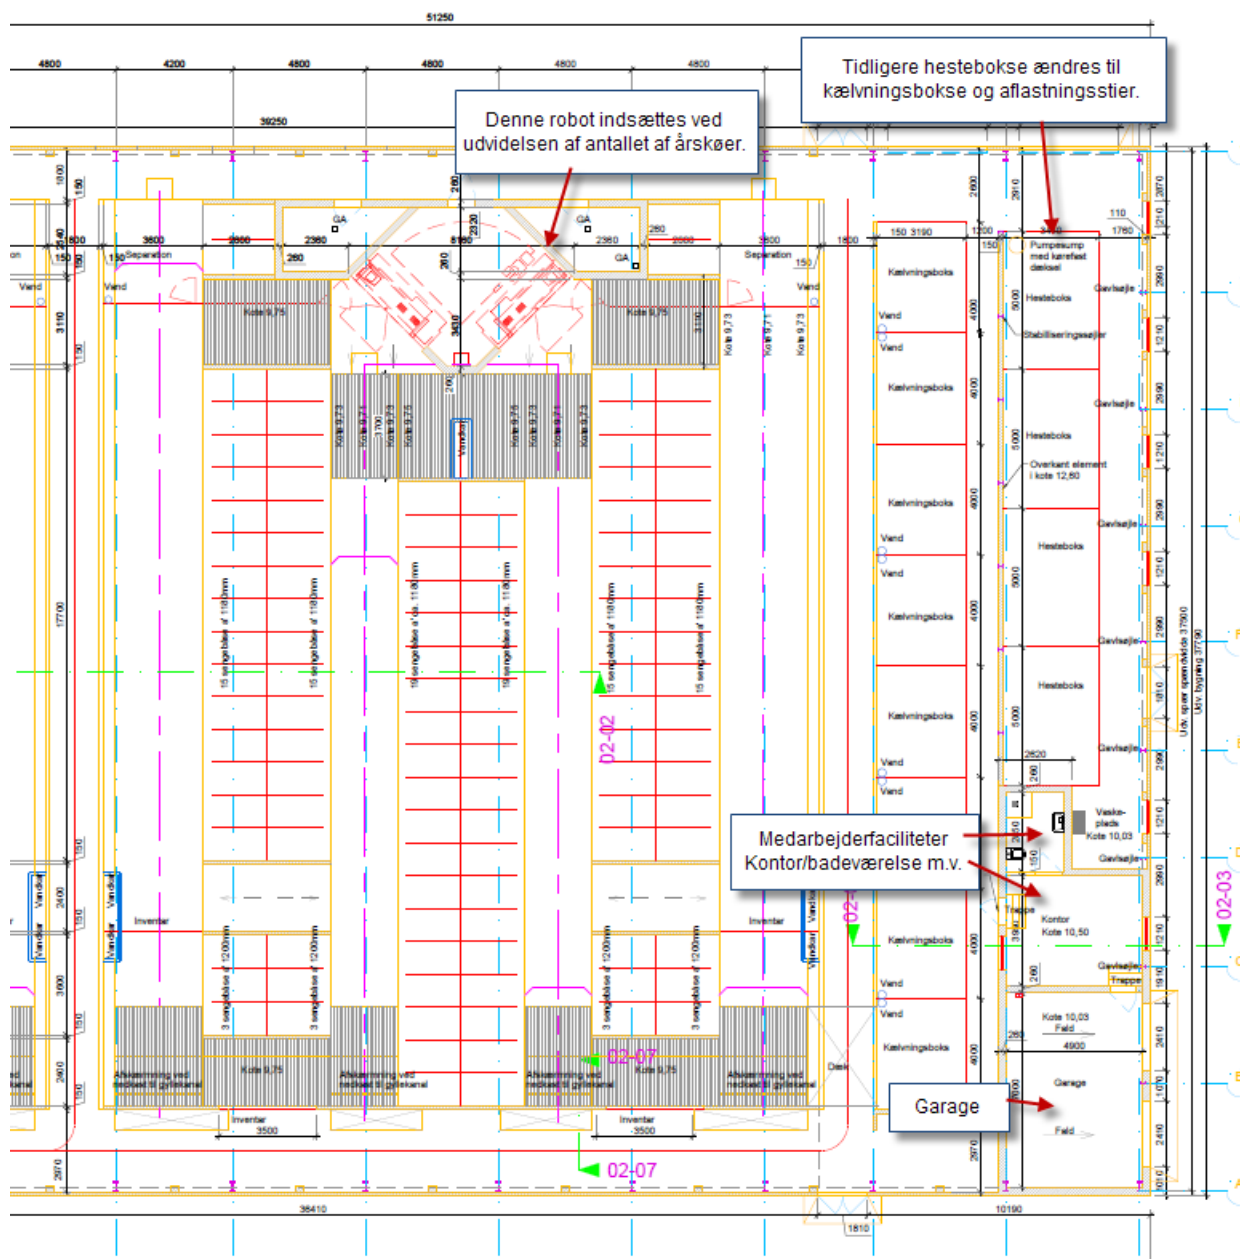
51250

4800 4200 4800 4800 4800 4800

39250

Denne robot indsættes ved udvidelsen af antallet af årskøer.

Tidligere hestebokse ændres til kælvningsbokse og aflastningsstier.

GA GA GA
2360 2360
8160
260 260
3600 3600
Separation Separation
Vend Vend Vend
Kote 9,75 Kote 9,75
Kote 9,73 Kote 9,71 Kote 9,73
Kote 9,73 Kote 9,73 Kote 9,75 Kote 9,73 Kote 9,73
Vandkar

15 sengebåse á' 1180mm
15 sengebåse á' 1180mm
19 sengebåse á' 1180mm
19 sengebåse á' 1180mm
15 sengebåse á' 1180mm
15 sengebåse á' 1180mm

02-02

17700

Inventar Inventar
Vandkar Vandkar Vandkar

3 sengebåse á' 1200mm
3 sengebåse á' 1200mm
3 sengebåse á' 1200mm
3 sengebåse á' 1200mm

Afskærmning ved nedløb til gyllekanal
Afskærmning ved nedløb til gyllekanal
Afskærmning ved nedløb til gyllekanal
Afskærmning ved nedløb til gyllekanal
Kote 9,75 Kote 9,75
02-07
Inventar 3500
Inventar 3500
02-07

36410

150 3190
Kælvningsboks
Vend
Vend
Kælvningsboks
Kælvningsboks
Vend
Vend
Kælvningsboks
Kælvningsboks
Vend
Vend
Kælvningsboks
Vend
Vend
Kælvningsboks

Pumpesump med kørefast dæksel
Hesteboks
Stabiliseringssøjler
Gavlsøjle
Hesteboks
Overkant element i kote 12,60
Gavlsøjle
Hesteboks
Gavlsøjle
Hesteboks
Gavlsøjle
Vaske-plads Kote 10,03
Gavlsøjle
Kontor Kote 10,50
Trappe
Gavlsøjle
Trappe
Kote 10,03 Fald
4900
Garage
Fald

Medarbejderfaciliteter Kontor/badeværelse m.v.

Garage

Udv. spær spændvidde 37900
Udv. bygning 37190

02-03

1810
10190